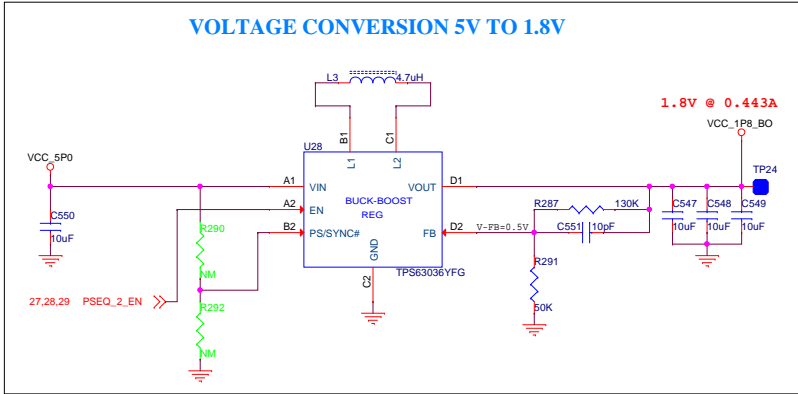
VOLTAGE CONVERSION 5V TO 1.8V

L3 4.7uH

1.8V @ 0.443A

VCC_1P8_BO

B1 C1

U28 L1 L2

VCC_5P0

A1 VIN VOUT D1

TP24

A2 EN BUCK-BOOST REG

C550 10uF

R290

B2 PS/SYNC# FB D2 V-FB=0.5V

R287 130K

C551 10pF

C547 10uF C548 10uF C549 10uF

GND

NM

TPS63036YFG

C2

R291

27,28,29 PSEQ_2_EN

50K

R292

NM